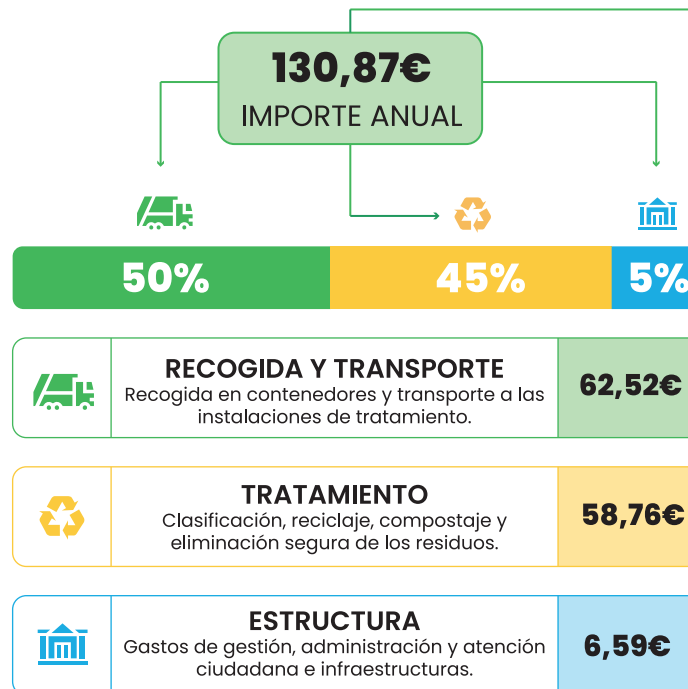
130,87€
IMPORTE ANUAL

50%
45%
5%

RECOGIDA Y TRANSPORTE
Recogida en contenedores y transporte a las instalaciones de tratamiento.
62,52€

TRATAMIENTO
Clasificación, reciclaje, compostaje y eliminación segura de los residuos.
58,76€

ESTRUCTURA
Gastos de gestión, administración y atención ciudadana e infraestructuras.
6,59€